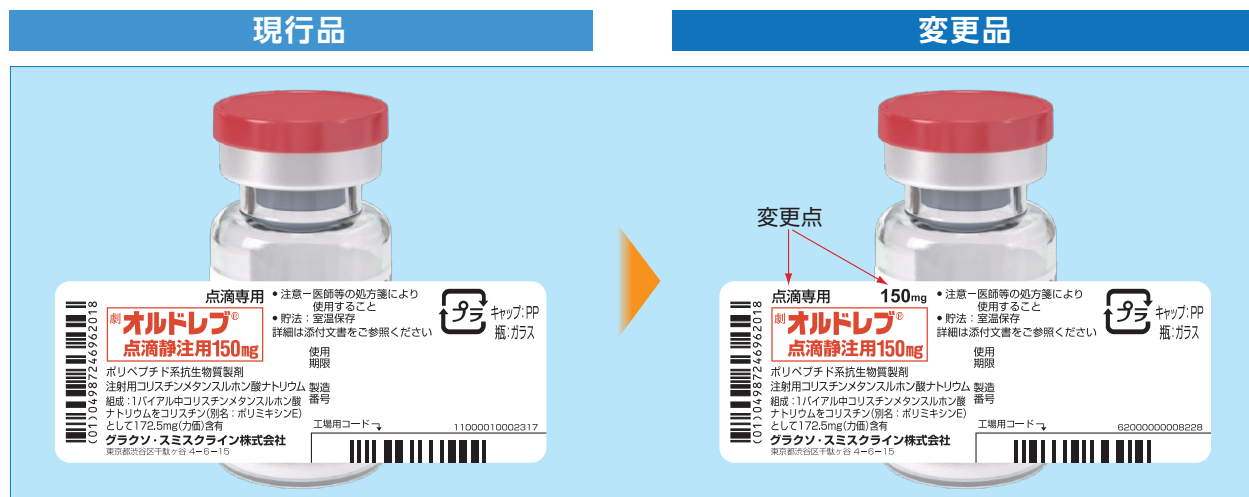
現行品

点滴専用
劇 オルドレブ®
点滴静注用150mg
ポリペプチド系抗生物質製剤
注射用コリスチンメタンスルホン酸ナトリウム
組成：1バイアル中コリスチンメタンスルホン酸ナトリウムをコリスチン(別名：ポリミキシンE)として172.5mg(力価)含有
グラクソ・スミスクライン株式会社
東京都渋谷区千駄ヶ谷 4−6−15

• 注意ー医師等の処方箋により使用すること
• 貯法：室温保存
詳細は添付文書をご参照ください
プラ
キャップ：PP
瓶：ガラス
使用期限
製造番号
工場用コード
11000010002317
(01)04987246962018

変更品

変更点
点滴専用
150mg
劇 オルドレブ®
点滴静注用150mg
ポリペプチド系抗生物質製剤
注射用コリスチンメタンスルホン酸ナトリウム
組成：1バイアル中コリスチンメタンスルホン酸ナトリウムをコリスチン(別名：ポリミキシンE)として172.5mg(力価)含有
グラクソ・スミスクライン株式会社
東京都渋谷区千駄ヶ谷 4−6−15

• 注意ー医師等の処方箋により使用すること
• 貯法：室温保存
詳細は添付文書をご参照ください
プラ
キャップ：PP
瓶：ガラス
使用期限
製造番号
工場用コード
62000000008228
(01)04987246962018